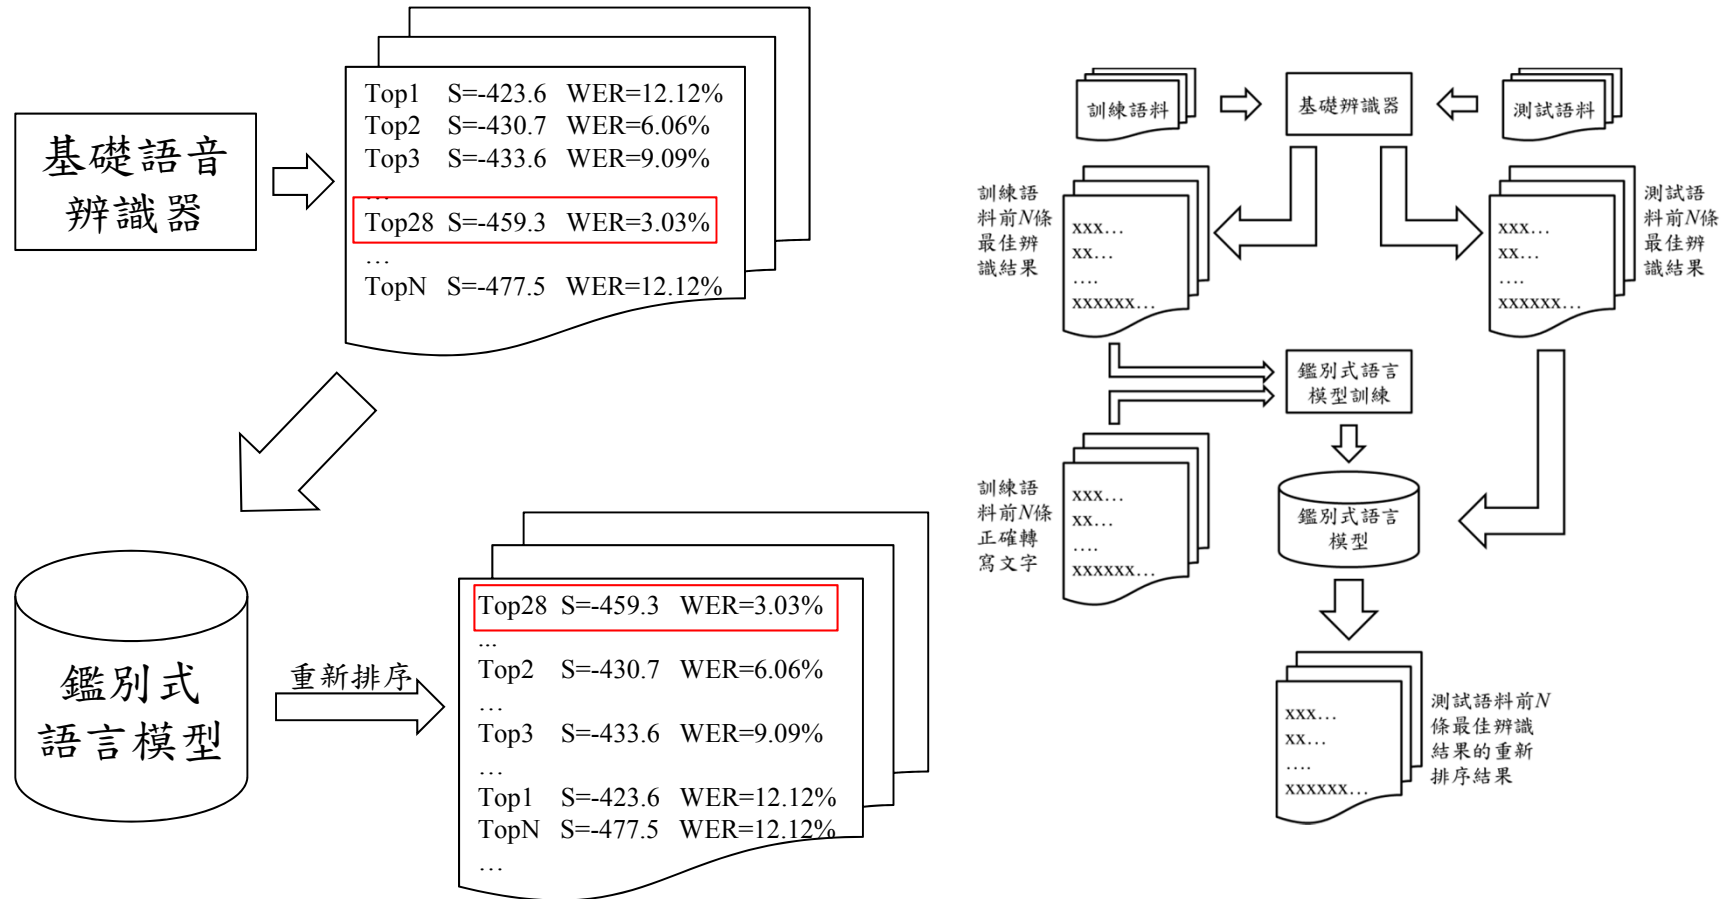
基礎語音辨識器

Top1 S=-423.6 WER=12.12%
Top2 S=-430.7 WER=6.06%
Top3 S=-433.6 WER=9.09%
…
Top28 S=-459.3 WER=3.03%
…
TopN S=-477.5 WER=12.12%

鑑別式語言模型

重新排序

Top28 S=-459.3 WER=3.03%
...
Top2 S=-430.7 WER=6.06%
…
Top3 S=-433.6 WER=9.09%
…
Top1 S=-423.6 WER=12.12%
TopN S=-477.5 WER=12.12%
…

訓練語料

基礎辨識器

測試語料

訓練語料前$N$條最佳辨識結果

xxx…
xx…
….
xxxxxx…

測試語料前$N$條最佳辨識結果

xxx…
xx…
….
xxxxxx…

鑑別式語言模型訓練

訓練語料前$N$條正確轉寫文字

xxx…
xx…
….
xxxxxx…

鑑別式語言模型

xxx…
xx…
….
xxxxxx…

測試語料前$N$條最佳辨識結果的重新排序結果